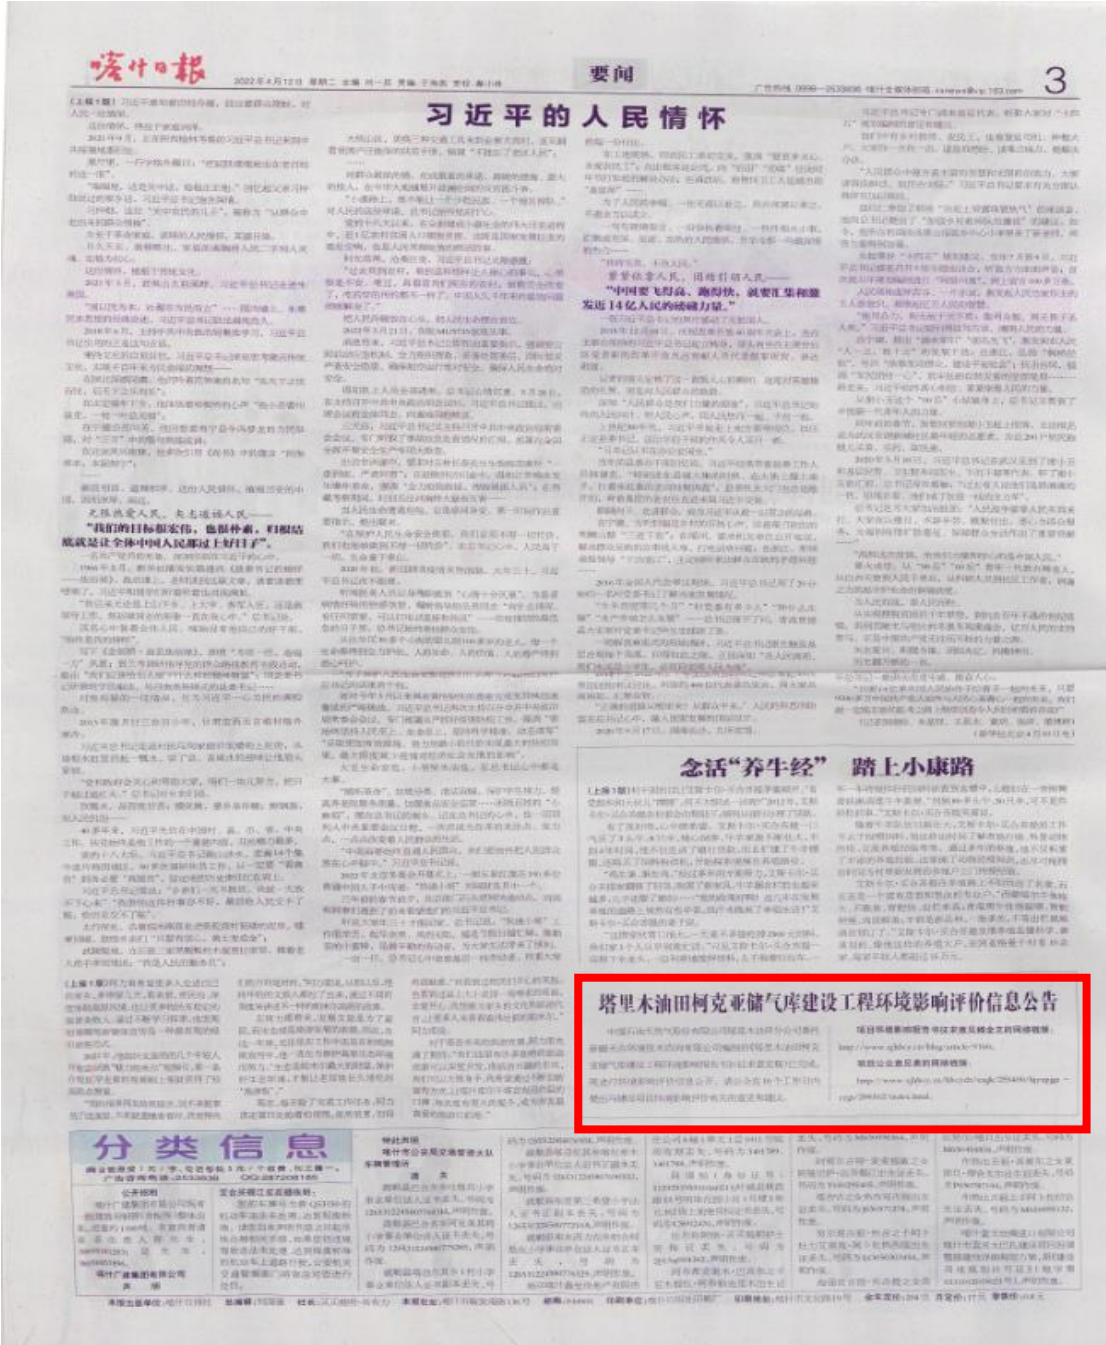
喀什日报

要闻

3

习近平的人民情怀

"我们的目标很宏伟，也很朴素，归根结底就是让全体中国人民都过上好日子。"

"中国要美丽，农村必须美。"

念活"养牛经" 踏上小康路

塔里木油田柯克亚储气库建设工程环境影响评价信息公告

分类信息

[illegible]